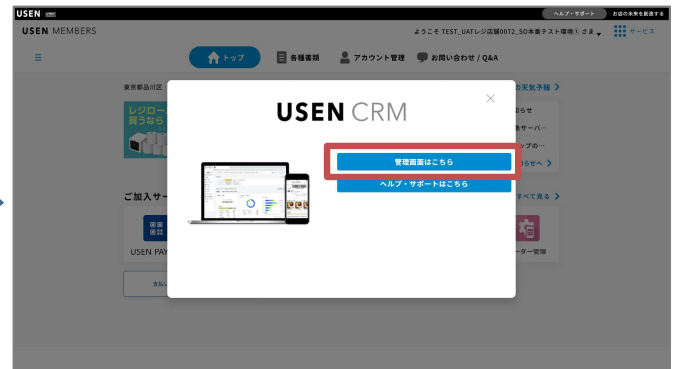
USEN
ヘルプ・サポート
お店の未来を創造する
USEN MEMBERS
ようこそ TEST_UATレジ店舗0072_SO本番テスト環境1 さま
サービス
トップ
各種書類
アカウント管理
お問い合わせ / Q&A
東京都品川区
レジロー
買うなら
の完全予報
らせ
ーサーバ…
ップの…
らせへ
ご加入サー
すべて見る
USEN PAY
ーダー管理
USEN CRM
管理画面はこちら
ヘルプ・サポートはこちら